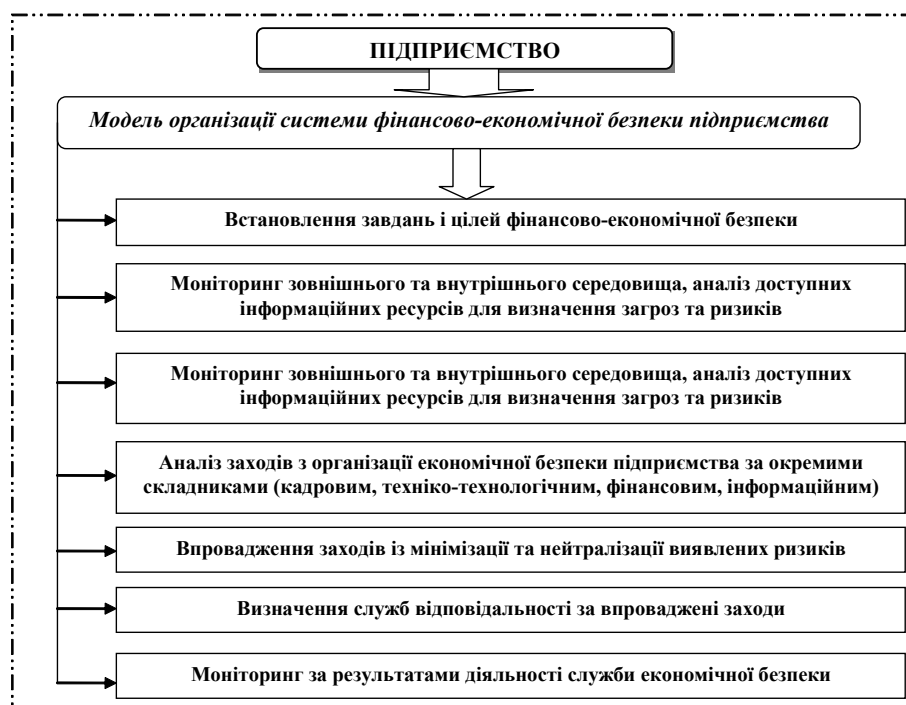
ПІДПРИЄМСТВО

Модель організації системи фінансово-економічної безпеки підприємства

Встановлення завдань і цілей фінансово-економічної безпеки

Моніторинг зовнішнього та внутрішнього середовища, аналіз доступних інформаційних ресурсів для визначення загроз та ризиків

Моніторинг зовнішнього та внутрішнього середовища, аналіз доступних інформаційних ресурсів для визначення загроз та ризиків

Аналіз заходів з організації економічної безпеки підприємства за окремими складниками (кадровим, техніко-технологічним, фінансовим, інформаційним)

Впровадження заходів із мінімізації та нейтралізації виявлених ризиків

Визначення служб відповідальності за впроваджені заходи

Моніторинг за результатами діяльності служби економічної безпеки